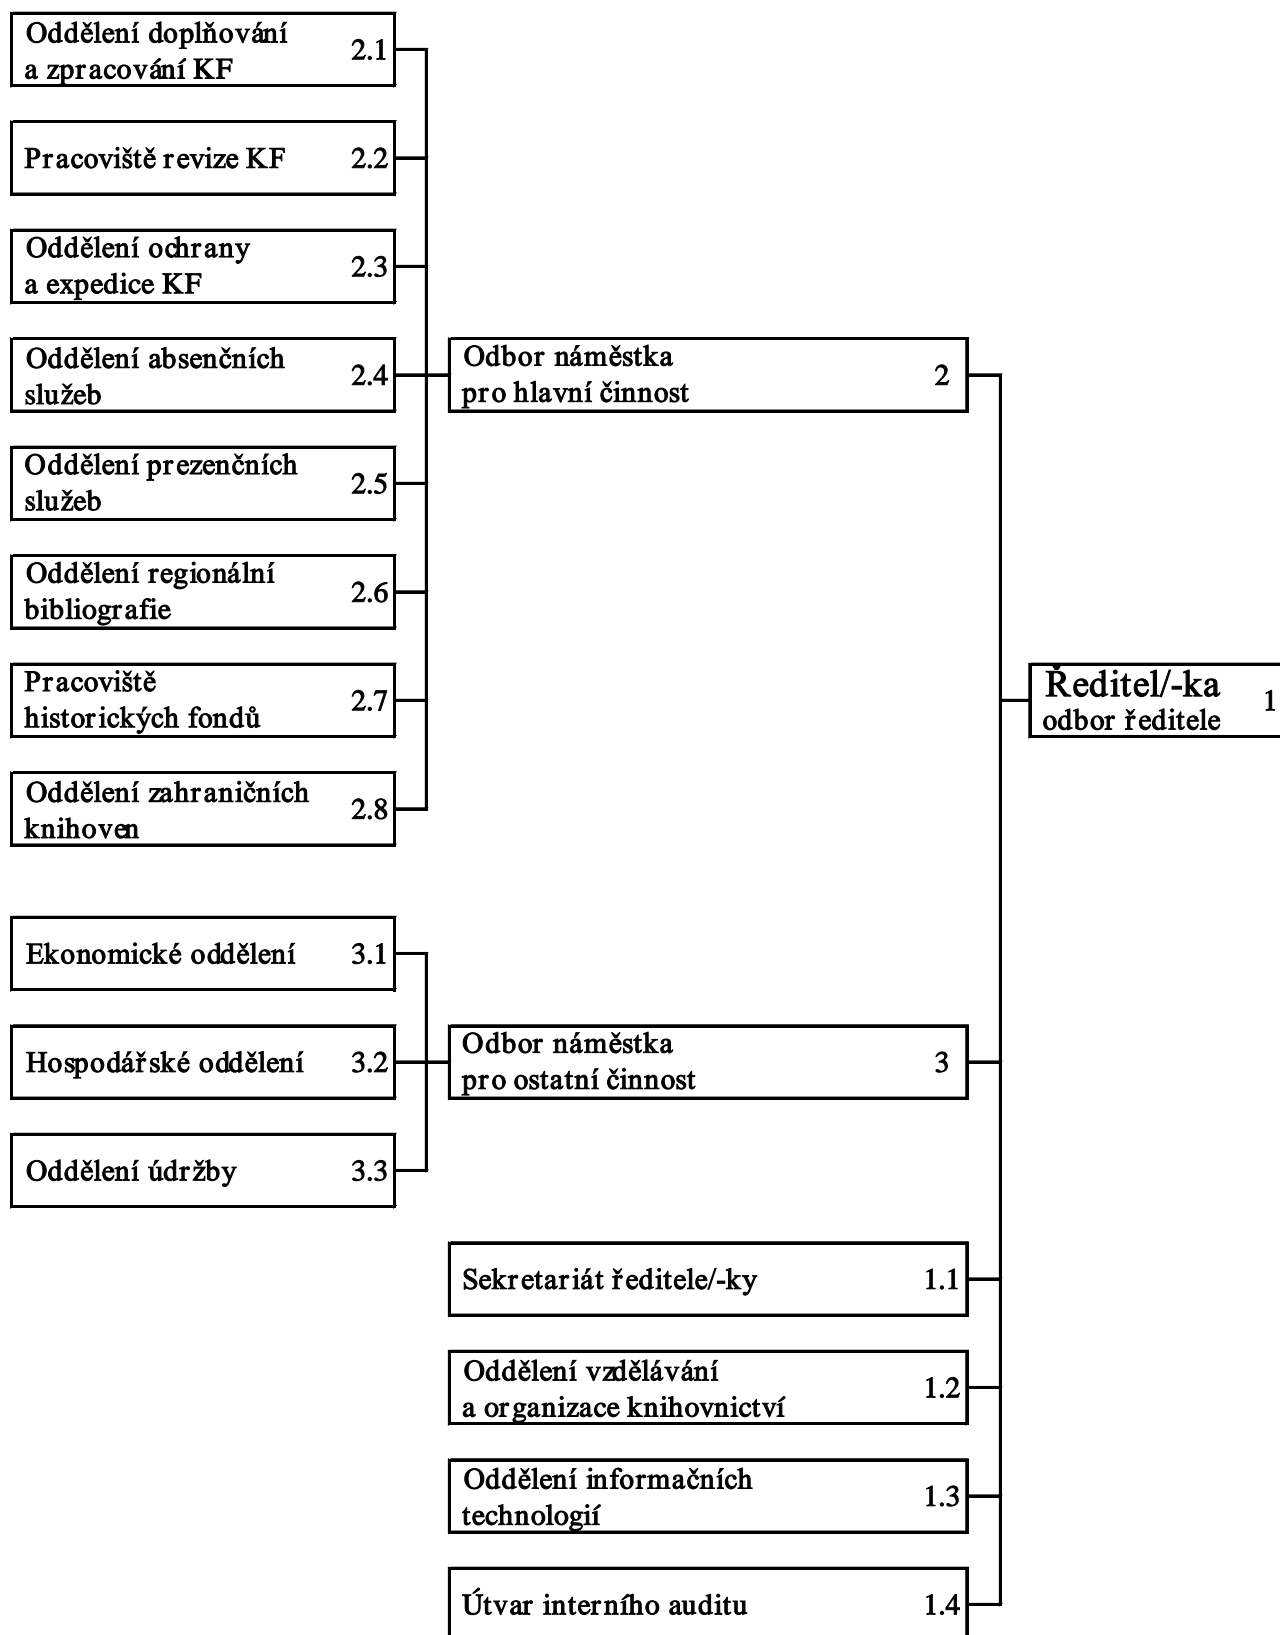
Oddělení doplňování a zpracování KF 2.1

Pracoviště revize KF 2.2

Oddělení ochrany a expedice KF 2.3

Oddělení absenčních služeb 2.4

Oddělení prezenčních služeb 2.5

Oddělení regionální bibliografie 2.6

Pracoviště historických fondů 2.7

Oddělení zahraničních knihoven 2.8

Odbor náměstka pro hlavní činnost 2

Ředitel/-ka odbor ředitele 1

Ekonomické oddělení 3.1

Hospodářské oddělení 3.2

Oddělení údržby 3.3

Odbor náměstka pro ostatní činnost 3

Sekretariát ředitele/-ky 1.1

Oddělení vzdělávání a organizace knihovnictví 1.2

Oddělení informačních technologií 1.3

Útvar interního auditu 1.4